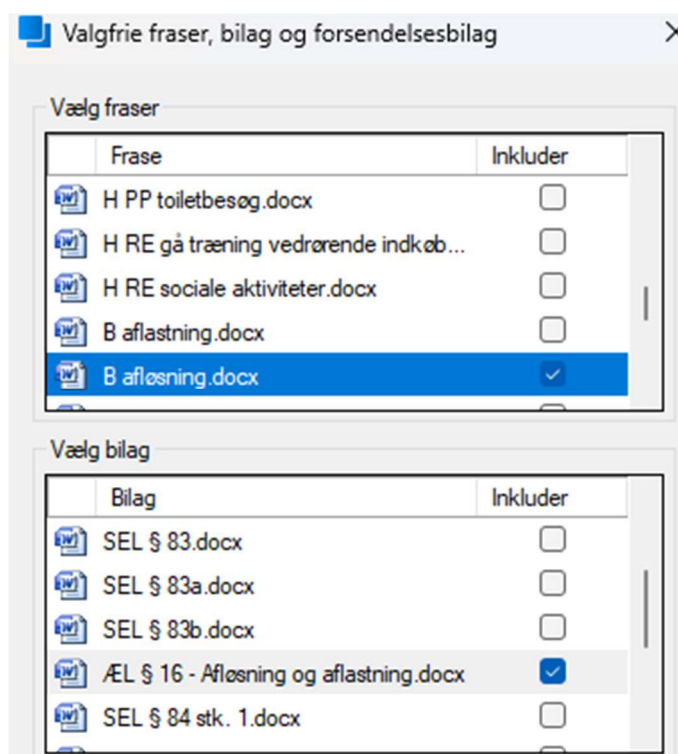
Valgfrie fraser, bilag og forsendelsesbilag

Vælg fraser

| Frase | Inkluder |
|---|---|
| H PP toiletbesøg.docx | |
| H RE gå træning vedrørende indkøb... | |
| H RE sociale aktiviteter.docx | |
| B aflastning.docx | |
| B afløsning.docx | |

Vælg bilag

| Bilag | Inkluder |
|---|---|
| SEL § 83.docx | |
| SEL § 83a.docx | |
| SEL § 83b.docx | |
| ÆL § 16 - Afløsning og aflastning.docx | |
| SEL § 84 stk. 1.docx | |